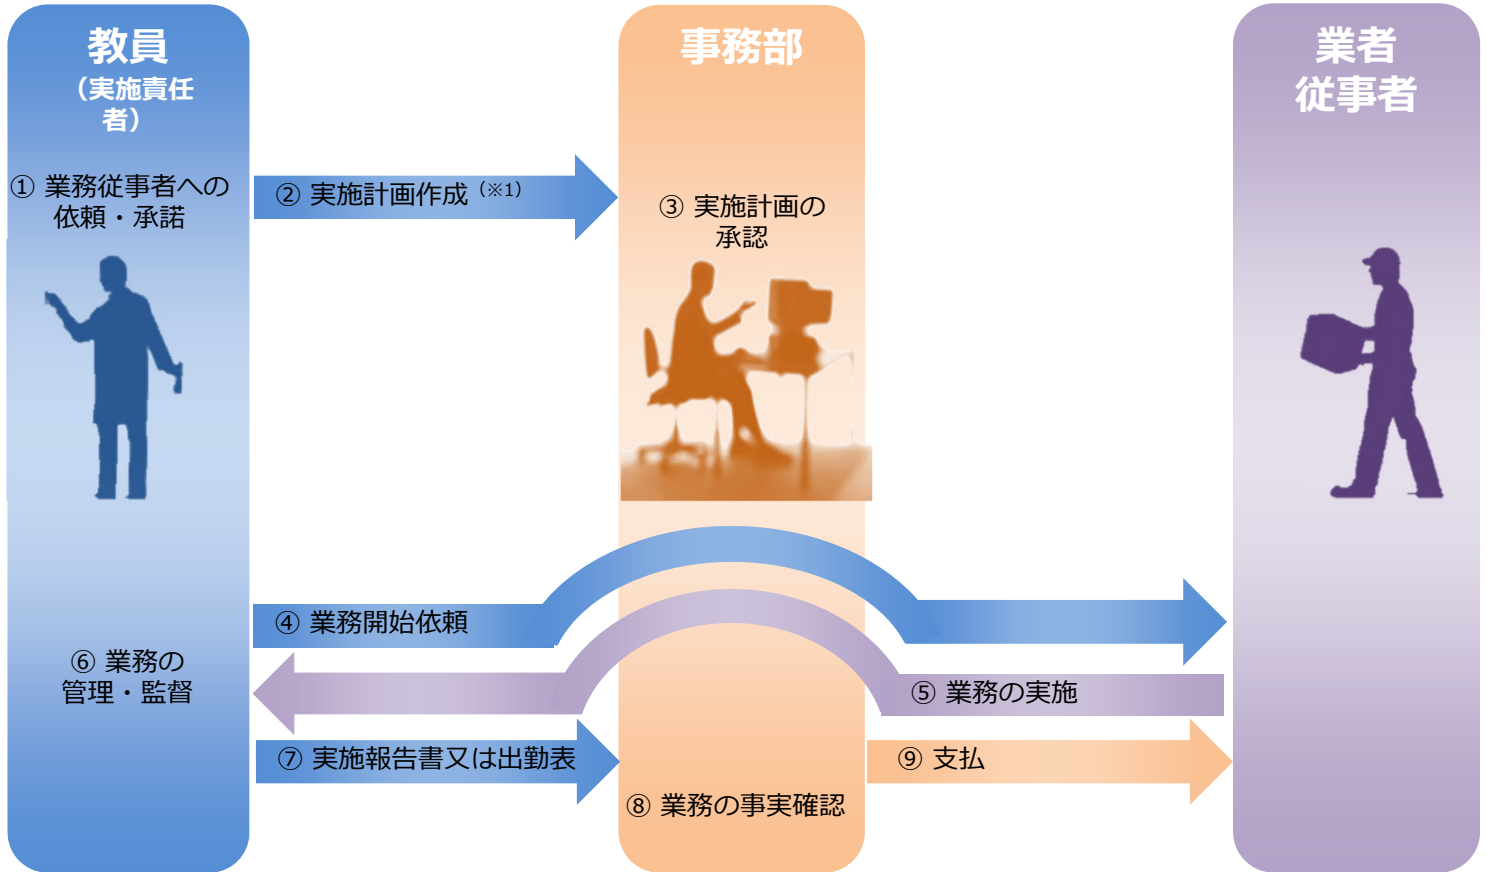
教員
（実施責任者）

① 業務従事者への依頼・承諾

② 実施計画作成（※1）

事務部

③ 実施計画の承認

業者
従事者

④ 業務開始依頼

⑥ 業務の管理・監督

⑤ 業務の実施

⑦ 実施報告書又は出勤表

⑨ 支払

⑧ 業務の事実確認